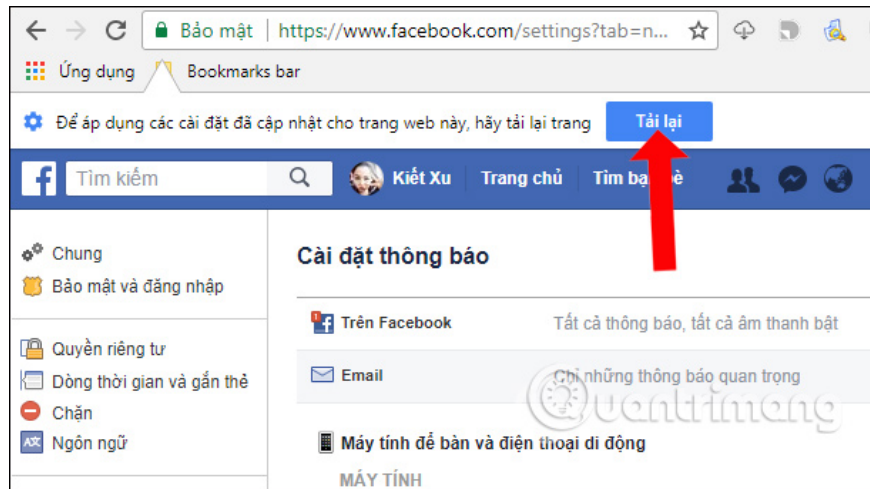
Bảo mật | https://www.facebook.com/settings?tab=n...

Ứng dụng Bookmarks bar

Để áp dụng các cài đặt đã cập nhật cho trang web này, hãy tải lại trang Tải lại

Tìm kiếm Kiết Xu Trang chủ Tìm bạn bè

Chung
Bảo mật và đăng nhập

Quyền riêng tư
Dòng thời gian và gắn thẻ
Chặn
Ngôn ngữ

Cài đặt thông báo

Trên Facebook Tất cả thông báo, tất cả âm thanh bật

Email Chỉ những thông báo quan trọng

Máy tính để bàn và điện thoại di động

MÁY TÍNH

quantrimang